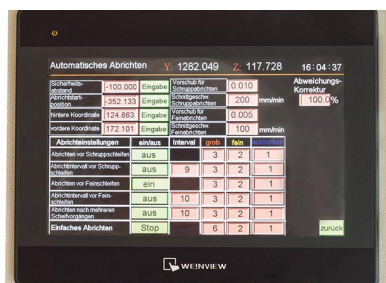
Automatisches Abrichten Y: 1282.049 Z: 117.728 16:04:37

| Sicherheits-abstand | -100.000 | Eingabe | Vorschub für Schruppabrichten | 0.010 | | Abweichungs-Korrektur |
|---|---|---|---|---|---|---|
| Abrichtstart-position | -352.133 | Eingabe | Schnittgeschw. Schruppabrichten | 200 | mm/min | 100.0% |
| hintere Koordinate | 124.863 | Eingabe | Vorschub für Feinabrichten | 0.005 | | |
| vordere Koordinate | 172.101 | Eingabe | Schnittgeschw. Feinabrichten | 100 | mm/min | |

| Abrichteinstellungen | ein/aus | Interval | grob | fein | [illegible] |
|---|---|---|---|---|---|
| Abrichten vor Schruppschleifen | aus | | 3 | 2 | 1 |
| Abrichtintervall vor Schrupp-schleifen | aus | 9 | 3 | 2 | 1 |
| Abrichten vor Feinschleifen | ein | | 3 | 2 | 1 |
| Abrichter-vall vor Fein-schleifen | aus | 10 | 3 | 2 | 1 |
| Abrichten nach mehreren Schleifvorgängen | aus | 10 | 3 | 2 | 1 |
| Einfaches Abrichten | Stop | | 6 | 2 | 1 |

zurück

WEINVIEW